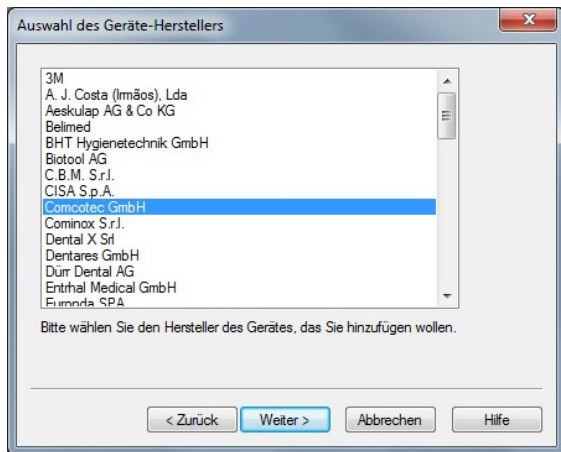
Auswahl des Geräte-Herstellers

3M
A. J. Costa (Irmãos), Lda
Aeskulap AG & Co KG
Belimed
BHT Hygienetechnik GmbH
Biotool AG
C.B.M. S.r.l.
CISA S.p.A.
Comcotec GmbH
Cominox S.r.l.
Dental X Srl
Dentares GmbH
Dürr Dental AG
Entrhal Medical GmbH
Euronda SPA

Bitte wählen Sie den Hersteller des Gerätes, das Sie hinzufügen wollen.

< Zurück
Weiter >
Abbrechen
Hilfe